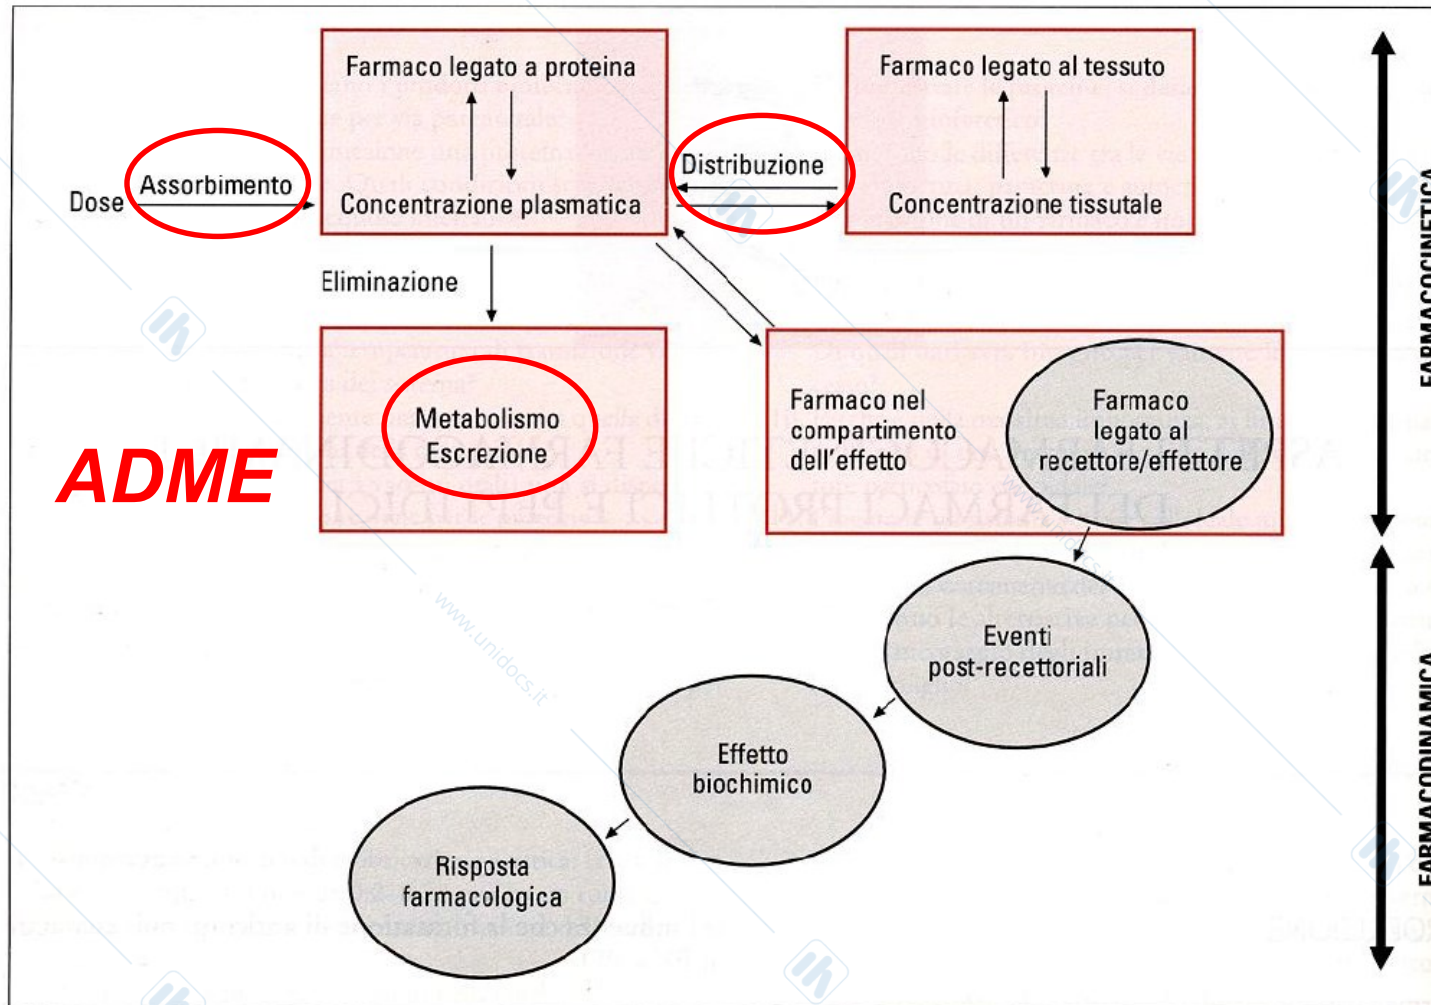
Farmaco legato a proteina

Concentrazione plasmatica

Farmaco legato al tessuto

Concentrazione tissutale

Dose

Assorbimento

Distribuzione

Eliminazione

Metabolismo
Escrezione

ADME

Farmaco nel compartimento dell'effetto

Farmaco legato al recettore/effettore

Eventi post-recettoriali

Effetto biochimico

Risposta farmacologica

FARMACOCINETICA

FARMACODINAMICA

www.unidocs.it